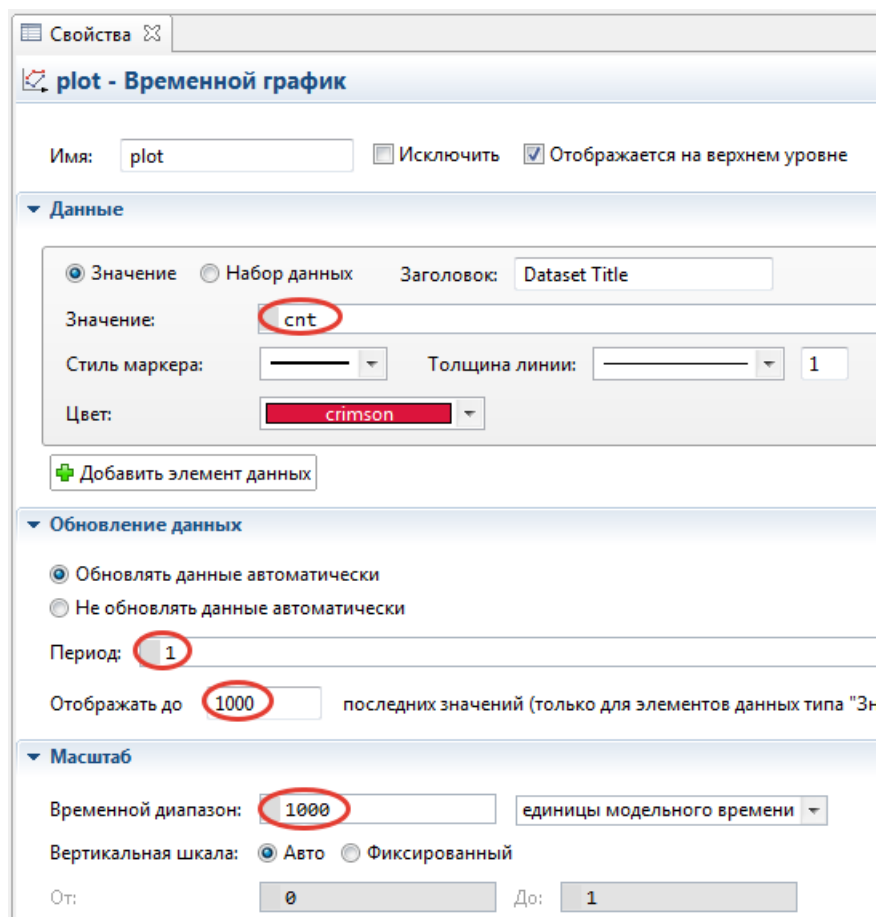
Свойства

plot - Временной график

Имя: plot
Исключить
Отображается на верхнем уровне

Данные

Значение
Набор данных
Заголовок: Dataset Title
Значение: cnt
Стиль маркера:
Толщина линии: 1
Цвет: crimson

Добавить элемент данных

Обновление данных

Обновлять данные автоматически
Не обновлять данные автоматически
Период: 1
Отображать до 1000 последних значений (только для элементов данных типа "Зн

Масштаб

Временной диапазон: 1000 единицы модельного времени
Вертикальная шкала: Авто Фиксированный
От: 0 До: 1